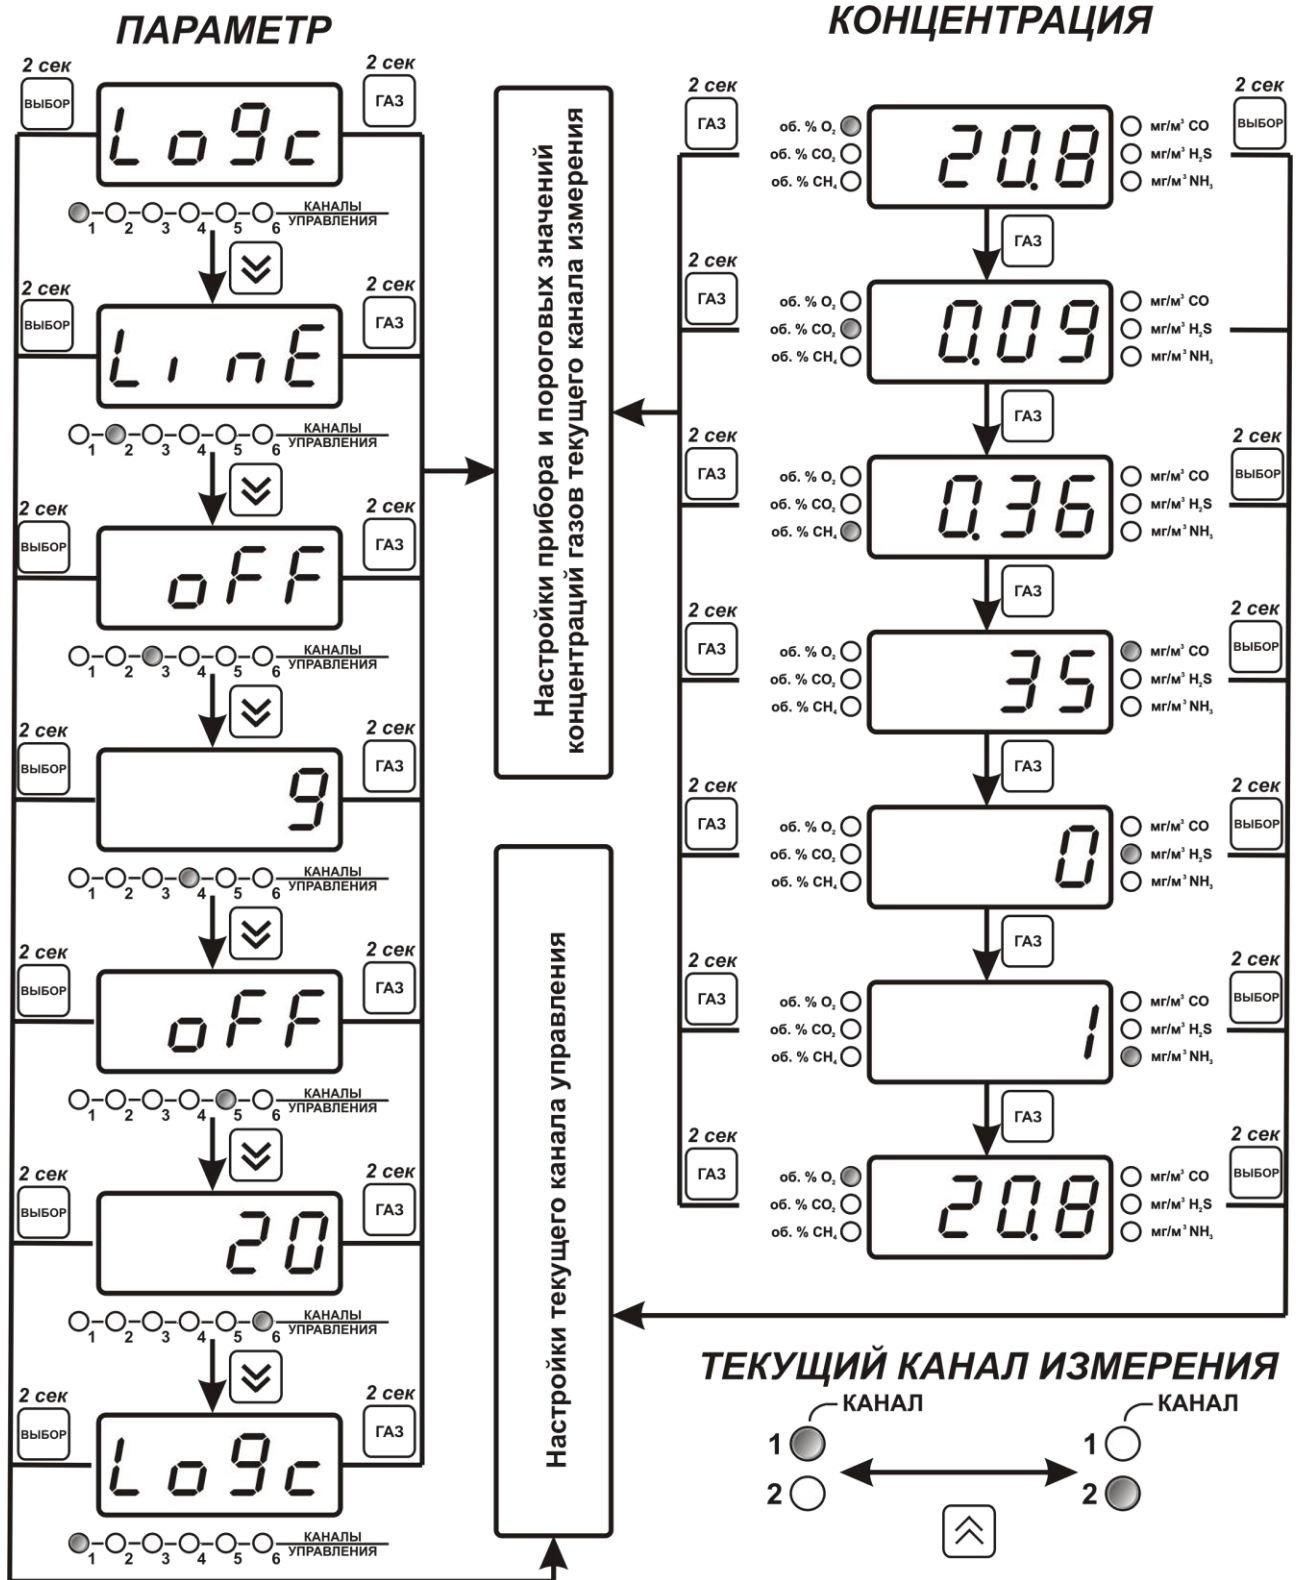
ПАРАМЕТР

2 сек
ВЫБОР
Lo9c
2 сек
ГАЗ
1 2 3 4 5 6 КАНАЛЫ УПРАВЛЕНИЯ

2 сек
ВЫБОР
LinE
2 сек
ГАЗ
1 2 3 4 5 6 КАНАЛЫ УПРАВЛЕНИЯ

2 сек
ВЫБОР
oFF
2 сек
ГАЗ
1 2 3 4 5 6 КАНАЛЫ УПРАВЛЕНИЯ

2 сек
ВЫБОР
9
2 сек
ГАЗ
1 2 3 4 5 6 КАНАЛЫ УПРАВЛЕНИЯ

2 сек
ВЫБОР
oFF
2 сек
ГАЗ
1 2 3 4 5 6 КАНАЛЫ УПРАВЛЕНИЯ

2 сек
ВЫБОР
20
2 сек
ГАЗ
1 2 3 4 5 6 КАНАЛЫ УПРАВЛЕНИЯ

2 сек
ВЫБОР
Lo9c
2 сек
ГАЗ
1 2 3 4 5 6 КАНАЛЫ УПРАВЛЕНИЯ

Настройки прибора и пороговых значений концентраций газов текущего канала измерения

Настройки текущего канала управления

КОНЦЕНТРАЦИЯ

2 сек
ГАЗ
об. % $O_2$
об. % $CO_2$
об. % $CH_4$
20.8
мг/м³ CO
мг/м³ $H_2S$
мг/м³ $NH_3$
2 сек
ВЫБОР
ГАЗ

2 сек
ГАЗ
об. % $O_2$
об. % $CO_2$
об. % $CH_4$
0.09
мг/м³ CO
мг/м³ $H_2S$
мг/м³ $NH_3$
ГАЗ

2 сек
ГАЗ
об. % $O_2$
об. % $CO_2$
об. % $CH_4$
0.36
мг/м³ CO
мг/м³ $H_2S$
мг/м³ $NH_3$
2 сек
ВЫБОР
ГАЗ

2 сек
ГАЗ
об. % $O_2$
об. % $CO_2$
об. % $CH_4$
35
мг/м³ CO
мг/м³ $H_2S$
мг/м³ $NH_3$
2 сек
ВЫБОР
ГАЗ

2 сек
ГАЗ
об. % $O_2$
об. % $CO_2$
об. % $CH_4$
0
мг/м³ CO
мг/м³ $H_2S$
мг/м³ $NH_3$
2 сек
ВЫБОР
ГАЗ

2 сек
ГАЗ
об. % $O_2$
об. % $CO_2$
об. % $CH_4$
1
мг/м³ CO
мг/м³ $H_2S$
мг/м³ $NH_3$
2 сек
ВЫБОР
ГАЗ

2 сек
ГАЗ
об. % $O_2$
об. % $CO_2$
об. % $CH_4$
20.8
мг/м³ CO
мг/м³ $H_2S$
мг/м³ $NH_3$
2 сек
ВЫБОР

ТЕКУЩИЙ КАНАЛ ИЗМЕРЕНИЯ
КАНАЛ
1
2
КАНАЛ
1
2